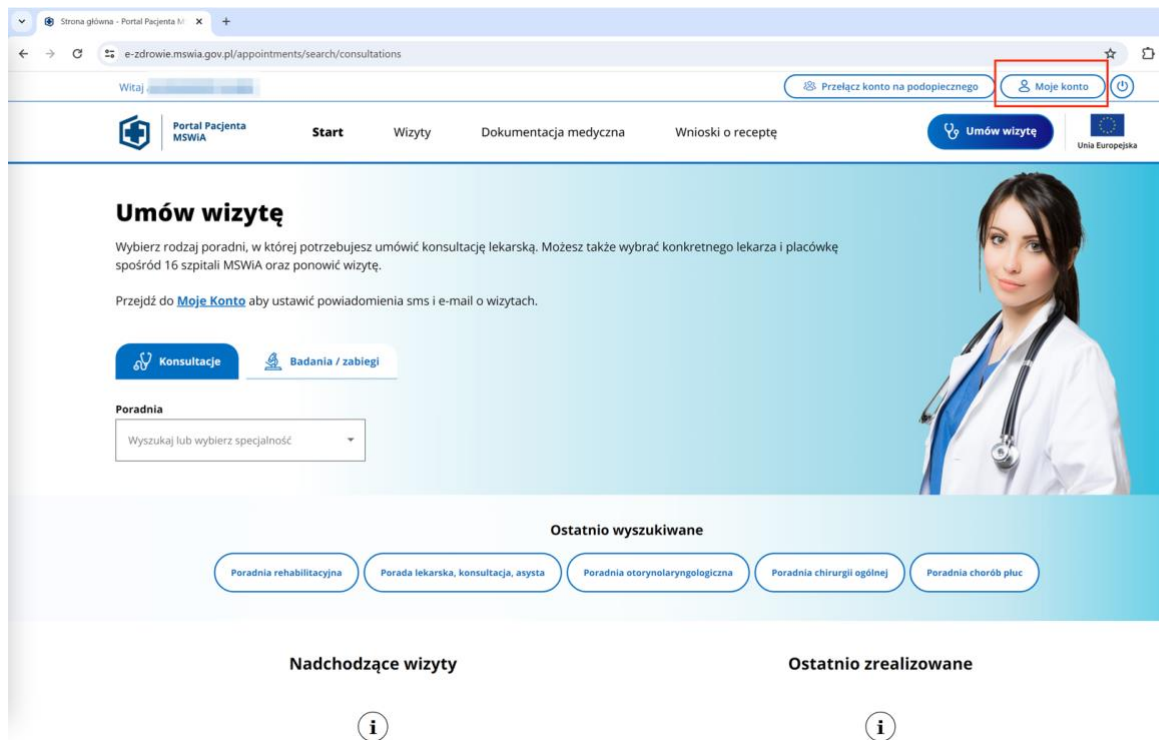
Strona główna - Portal Pacjenta M ×

e-zdrowie.mswia.gov.pl/appointments/search/consultations

Witaj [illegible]

Przełącz konto na podopiecznego

Moje konto

Portal Pacjenta MSWiA

Start

Wizyty

Dokumentacja medyczna

Wnioski o receptę

Umów wizytę

Unia Europejska

Umów wizytę

Wybierz rodzaj poradni, w której potrzebujesz umówić konsultację lekarską. Możesz także wybrać konkretnego lekarza i placówkę spośród 16 szpitali MSWiA oraz ponowić wizytę.

Przejdź do Moje Konto aby ustawić powiadomienia sms i e-mail o wizytach.

Konsultacje

Badania / zabiegi

Poradnia

Wyszukaj lub wybierz specjalność

Ostatnio wyszukiwane

Poradnia rehabilitacyjna

Porada lekarska, konsultacja, asysta

Poradnia otorynolaryngologiczna

Poradnia chirurgii ogólnej

Poradnia chorób płuc

Nadchodzące wizyty

Ostatnio zrealizowane

i

i